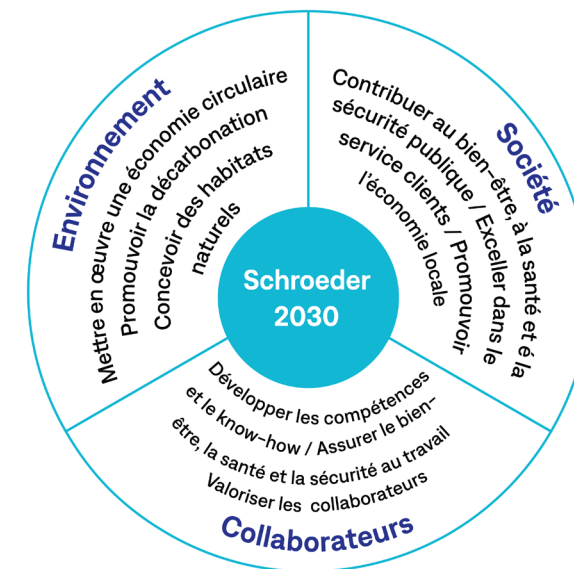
Schroeder 2030

Environnement

Mettre en œuvre une économie circulaire
Promouvoir la décarbonation
Concevoir des habitats naturels

Société

Contribuer au bien-être, à la santé et à la sécurité publique / Exceller dans le service clients / Promouvoir l'économie locale

Développer les compétences et le know-how / Assurer le bien-être, la santé et la sécurité au travail
Valoriser les collaborateurs

Collaborateurs